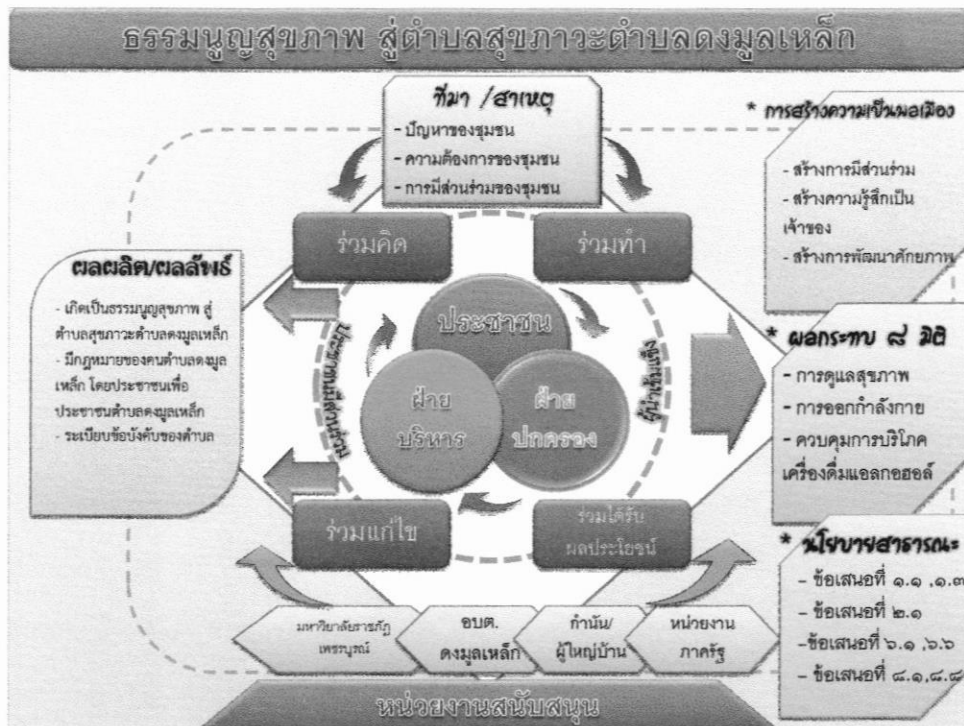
ธรรมนูญสุขภาพ สู่ตำบลสุขภาวะตำบลดงมูลเหล็ก

ที่มา /สาเหตุ
- ปัญหาของชุมชน
- ความต้องการของชุมชน
- การมีส่วนร่วมของชุมชน

* การสร้างความเป็นพลเมือง
- สร้างการมีส่วนร่วม
- สร้างความรู้สึกเป็นเจ้าของ
- สร้างการพัฒนาศักยภาพ

ร่วมคิด
ร่วมทำ

ผลผลิต/ผลลัพธ์
- เกิดเป็นธรรมนูญสุขภาพ สู่ตำบลสุขภาวะตำบลดงมูลเหล็ก
- มีกฎหมายของคนตำบลดงมูลเหล็ก โดยประชาชนเพื่อประชาชนตำบลดงมูลเหล็ก
- ระเบียบข้อบังคับของตำบล

ประชาชน
ฝ่ายบริหาร
ฝ่ายปกครอง
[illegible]
ผู้นำเข้มแข็ง

* ผลกระทบ ๘ มิติ
- การดูแลสุขภาพ
- การออกกำลังกาย
- ควบคุมการบริโภคเครื่องดื่มแอลกอฮอล์

ร่วมแก้ไข
ร่วมได้รับผลประโยชน์

* นโยบายสาธารณะ
- ข้อเสนอที่ ๑.๑ ,๑.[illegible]
- ข้อเสนอที่ ๒.๑
-ข้อเสนอที่ ๖.๑ ,๖.๖
- ข้อเสนอที่ ๘.๑.๘.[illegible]

มหาวิทยาลัยราชภัฏเพชรบูรณ์
อบต. ดงมูลเหล็ก
กำนัน/ผู้ใหญ่บ้าน
หน่วยงานภาครัฐ

หน่วยงานสนับสนุน